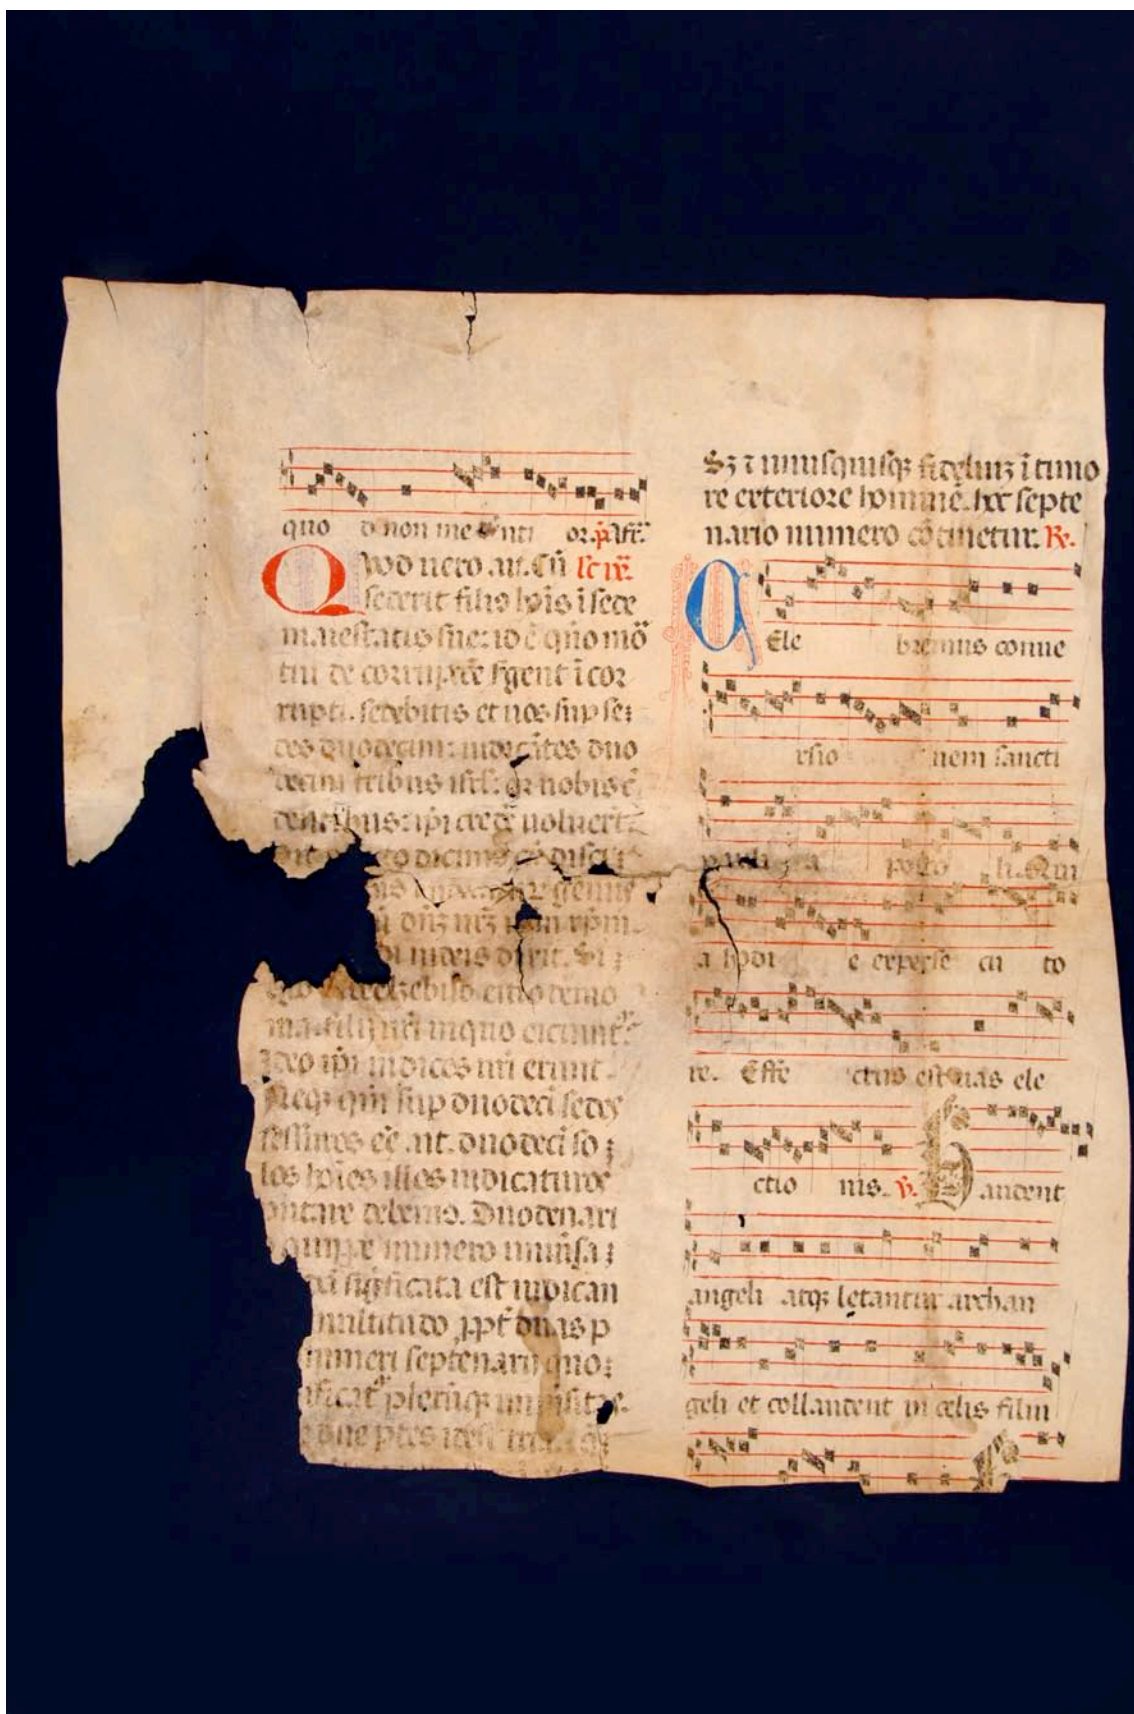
quo d non me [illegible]nti or. ps. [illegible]

Quod vero ait. Cum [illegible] sederit filius hominis in sede maiestatis sue: id est quando mortui de corruptione surgent incorrupti. sedebitis et vos super sedes duodecim: iudicantes duodecim tribus israel. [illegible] nobis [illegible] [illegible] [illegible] voluerit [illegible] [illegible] dicimus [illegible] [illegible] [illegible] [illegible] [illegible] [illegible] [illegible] domini nostri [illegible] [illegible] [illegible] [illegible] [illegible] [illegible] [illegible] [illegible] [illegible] ma filii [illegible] in quo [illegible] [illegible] ipsi iudices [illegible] erunt. Neque enim super duodecim sedes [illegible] esse ait. duodecim solos homines illos iudicaturos putare debemus. Duodenarius quippe numero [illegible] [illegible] significata est iudican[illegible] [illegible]nitudo propter duas p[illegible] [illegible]meri septenarii quo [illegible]ficatur plerumque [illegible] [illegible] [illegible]

Sed et unusquisque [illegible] in timore exteriore hominem. hec septenario numero continetur. R.

Q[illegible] ele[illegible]bremus conversio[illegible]nem sancti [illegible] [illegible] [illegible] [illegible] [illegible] a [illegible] e experte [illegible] to re. Effe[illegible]ctus est vas electio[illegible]nis. V. Gaudent angeli atque letantur archangeli et collaudent in celis filium